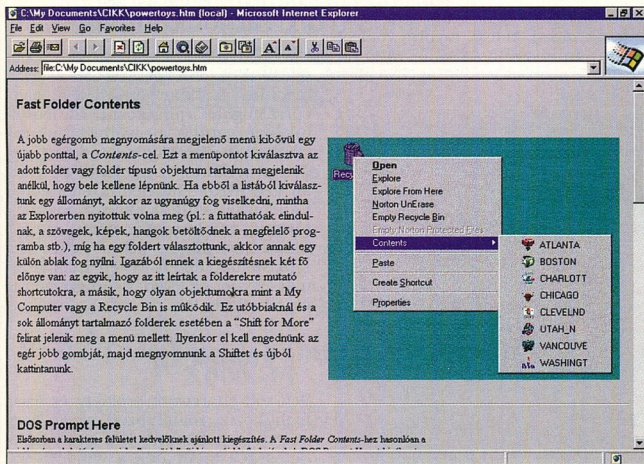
C:\My Documents\CIKK\powertoys.htm (local) - Microsoft Internet Explorer

File Edit View Go Favorites Help

Address: file:C:\My Documents\CIKK\powertoys.htm

Fast Folder Contents

A jobb egérgomb megnyomására megjelenő menü kibővül egy újabb ponttal, a Contents-cel. Ezt a menüpontot kiválasztva az adott folder vagy folder típusú objektum tartalma megjelenik anélkül, hogy bele kellene lépnünk. Ha ebből a listából kiválasztunk egy állományt, akkor az ugyanúgy fog viselkedni, mintha az Explorerben nyitottuk volna meg (pl.: a futtathatóak elindulnak, a szövegek, képek, hangok betöltődnek a megfelelő programba stb.), míg ha egy foldert választottunk, akkor annak egy külön ablak fog nyílni. Igazából ennek a kiegészítésnek két fő előnye van: az egyik, hogy az itt leírtak a folderekre mutató shortcutokra, a másik, hogy olyan objektumokra mint a My Computer vagy a Recycle Bin is működik. Ez utóbbiaknál és a sok állományt tartalmazó folderek esetében a "Shift for More" felirat jelenik meg a menü mellett. Ilyenkor el kell engednünk az egér jobb gombját, majd megnyomnunk a Shiftet és újból kattintanunk.

Recy

Open
Explore
Explore From Here
Norton UnErase
Empty Recycle Bin
Empty Norton Protected Files
Contents
Paste
Create Shortcut
Properties

ATLANTA
BOSTON
CHARLOTT
CHICAGO
CLEVELND
UTAH_N
VANCOUVE
WASHINGT

DOS Prompt Here
Elsősorban a karakteres felületet kedvelőknek ajánlott kiegészítés. A Fast Folder Contents-hez hasonlóan a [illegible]